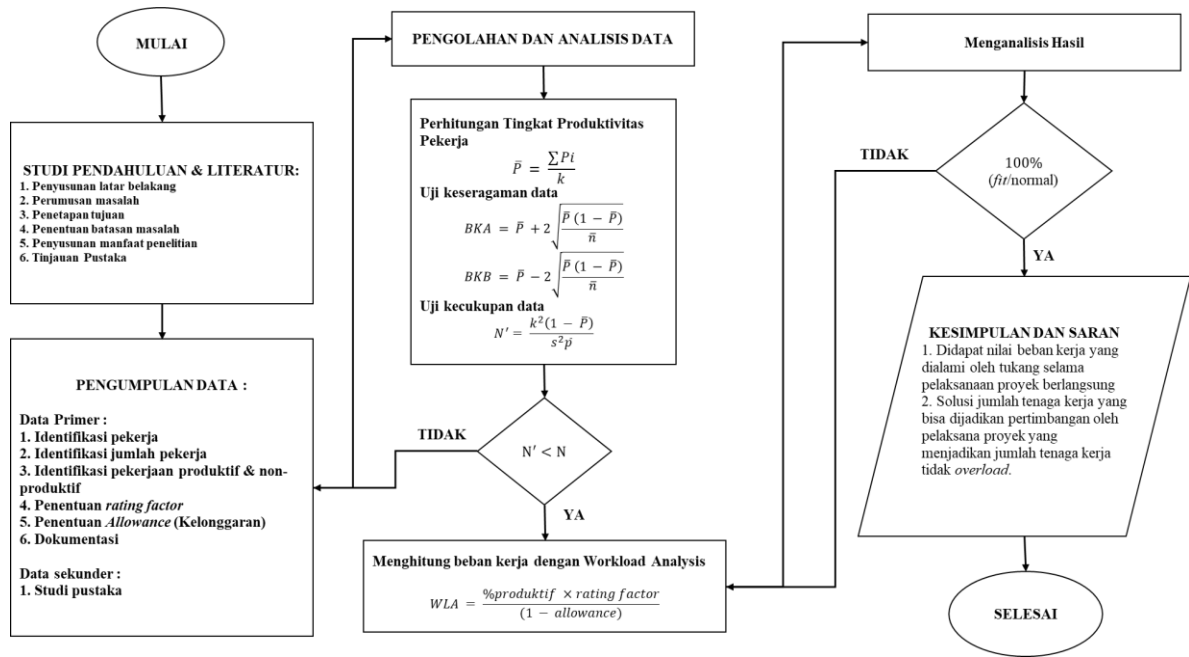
MULAI

STUDI PENDAHULUAN & LITERATUR:
1. Penyusunan latar belakang
2. Perumusan masalah
3. Penetapan tujuan
4. Penentuan batasan masalah
5. Penyusunan manfaat penelitian
6. Tinjauan Pustaka

PENGUMPULAN DATA :

Data Primer :
1. Identifikasi pekerja
2. Identifikasi jumlah pekerja
3. Identifikasi pekerjaan produktif & non-produktif
4. Penentuan *rating factor*
5. Penentuan *Allowance* (Kelonggaran)
6. Dokumentasi

Data sekunder :
1. Studi pustaka

PENGOLAHAN DAN ANALISIS DATA

Perhitungan Tingkat Produktivitas Pekerja
$\bar{P} = \frac{\sum Pi}{k}$
Uji keseragaman data
$BKA = \bar{P} + 2\sqrt{\frac{\bar{P}(1-\bar{P})}{\bar{n}}}$
$BKB = \bar{P} - 2\sqrt{\frac{\bar{P}(1-\bar{P})}{\bar{n}}}$
Uji kecukupan data
$N' = \frac{k^2(1-\bar{P})}{s^2\bar{p}}$

TIDAK

$N' < N$

YA

Menghitung beban kerja dengan Workload Analysis
$WLA = \frac{\%produktif \times rating\ factor}{(1 - allowance)}$

Menganalisis Hasil

TIDAK

100%
(*fit*/normal)

YA

KESIMPULAN DAN SARAN
1. Didapat nilai beban kerja yang dialami oleh tukang selama pelaksanaan proyek berlangsung
2. Solusi jumlah tenaga kerja yang bisa dijadikan pertimbangan oleh pelaksana proyek yang menjadikan jumlah tenaga kerja tidak *overload*.

SELESAI